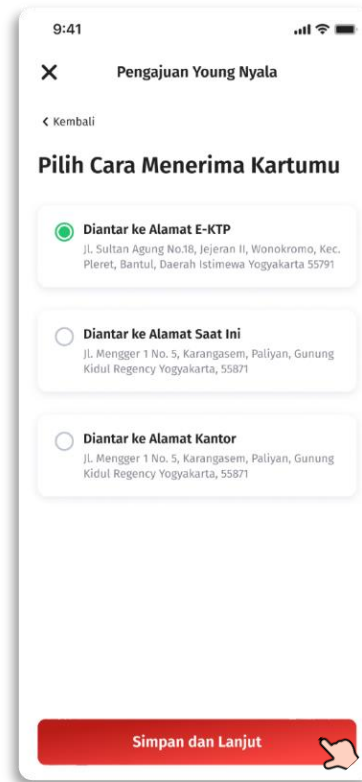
9:41

Pengajuan Young Nyala

Kembali

Pilih Cara Menerima Kartumu

Diantar ke Alamat E-KTP
Jl. Sultan Agung No.18, Jejeran II, Wonokromo, Kec. Pleret, Bantul, Daerah Istimewa Yogyakarta 55791

Diantar ke Alamat Saat Ini
Jl. Mengger 1 No. 5, Karangasem, Paliyan, Gunung Kidul Regency Yogyakarta, 55871

Diantar ke Alamat Kantor
Jl. Mengger 1 No. 5, Karangasem, Paliyan, Gunung Kidul Regency Yogyakarta, 55871

Simpan dan Lanjut